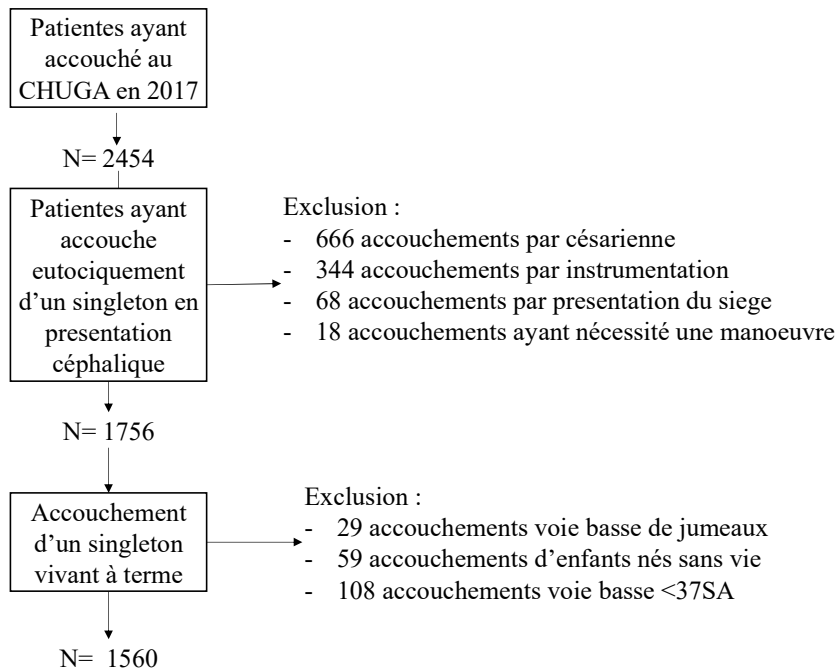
Patientes ayant accouché au CHUGA en 2017

N= 2454

Patientes ayant accouche eutociquement d'un singleton en presentation céphalique

Exclusion :
- 666 accouchements par césarienne
- 344 accouchements par instrumentation
- 68 accouchements par presentation du siege
- 18 accouchements ayant nécessité une manoeuvre

N= 1756

Accouchement d'un singleton vivant à terme

Exclusion :
- 29 accouchements voie basse de jumeaux
- 59 accouchements d'enfants nés sans vie
- 108 accouchements voie basse <37SA

N= 1560